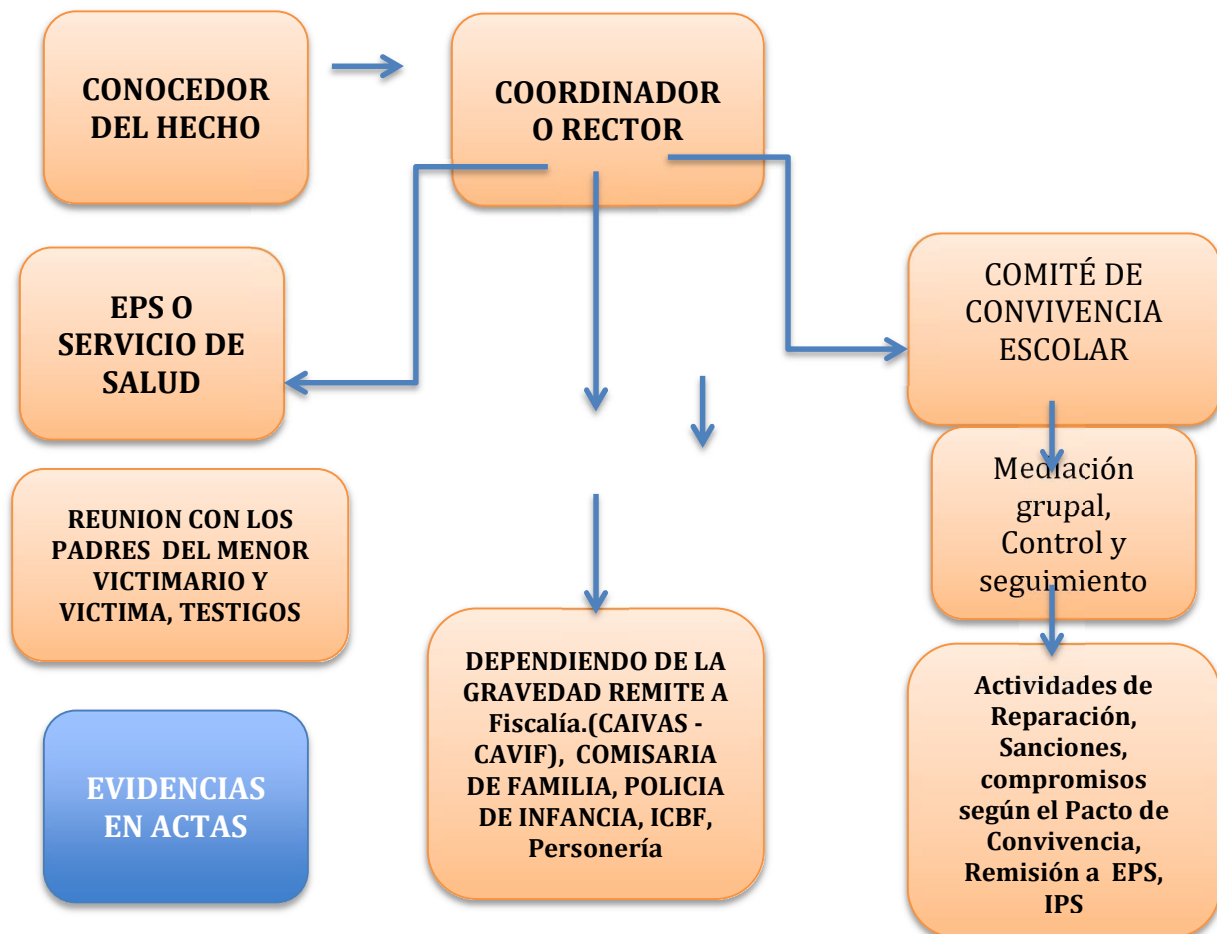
CONOCEDOR DEL HECHO

COORDINADOR O RECTOR

EPS O SERVICIO DE SALUD

COMITÉ DE CONVIVENCIA ESCOLAR

Mediación grupal, Control y seguimiento

REUNION CON LOS PADRES DEL MENOR VICTIMARIO Y VICTIMA, TESTIGOS

DEPENDIENDO DE LA GRAVEDAD REMITE A Fiscalía.(CAIVAS - CAVIF), COMISARIA DE FAMILIA, POLICIA DE INFANCIA, ICBF, Personería

Actividades de Reparación, Sanciones, compromisos según el Pacto de Convivencia, Remisión a EPS, IPS

EVIDENCIAS EN ACTAS